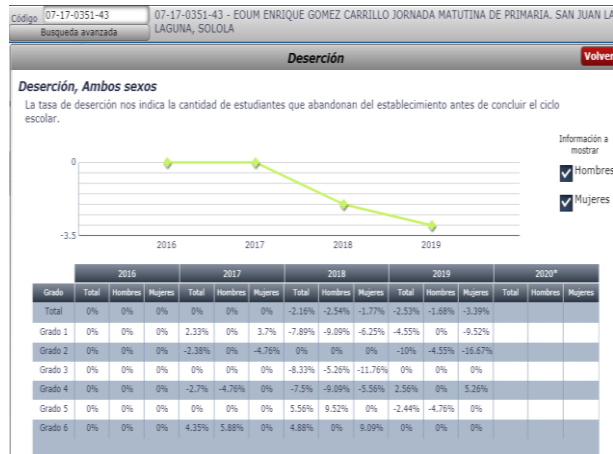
Código 07-17-0351-43
Busqueda avanzada
07-17-0351-43 - EOUM ENRIQUE GOMEZ CARRILLO JORNADA MATUTINA DE PRIMARIA. SAN JUAN LA LAGUNA, SOLOLA

Deserción
Volver

Deserción, Ambos sexos

La tasa de deserción nos indica la cantidad de estudiantes que abandonan del establecimiento antes de concluir el ciclo escolar.

Información a mostrar
Hombres
Mujeres

0
-3.5
2016 2017 2018 2019

| Grado | 2016 Total | 2016 Hombres | 2016 Mujeres | 2017 Total | 2017 Hombres | 2017 Mujeres | 2018 Total | 2018 Hombres | 2018 Mujeres | 2019 Total | 2019 Hombres | 2019 Mujeres | 2020* Total | 2020* Hombres | 2020* Mujeres |
|---|---|---|---|---|---|---|---|---|---|---|---|---|---|---|---|
| Total | 0% | 0% | 0% | 0% | 0% | 0% | -2.16% | -2.54% | -1.77% | -2.53% | -1.68% | -3.39% | | | |
| Grado 1 | 0% | 0% | 0% | 2.33% | 0% | 3.7% | -7.89% | -9.09% | -6.25% | -4.55% | 0% | -9.52% | | | |
| Grado 2 | 0% | 0% | 0% | -2.38% | 0% | -4.76% | 0% | 0% | 0% | -10% | -4.55% | -16.67% | | | |
| Grado 3 | 0% | 0% | 0% | 0% | 0% | 0% | -8.33% | -5.26% | -11.76% | 0% | 0% | 0% | | | |
| Grado 4 | 0% | 0% | 0% | -2.7% | -4.76% | 0% | -7.5% | -9.09% | -5.56% | 2.56% | 0% | 5.26% | | | |
| Grado 5 | 0% | 0% | 0% | 0% | 0% | 0% | 5.56% | 9.52% | 0% | -2.44% | -4.76% | 0% | | | |
| Grado 6 | 0% | 0% | 0% | 4.35% | 5.88% | 0% | 4.88% | 0% | 9.09% | 0% | 0% | 0% | | | |